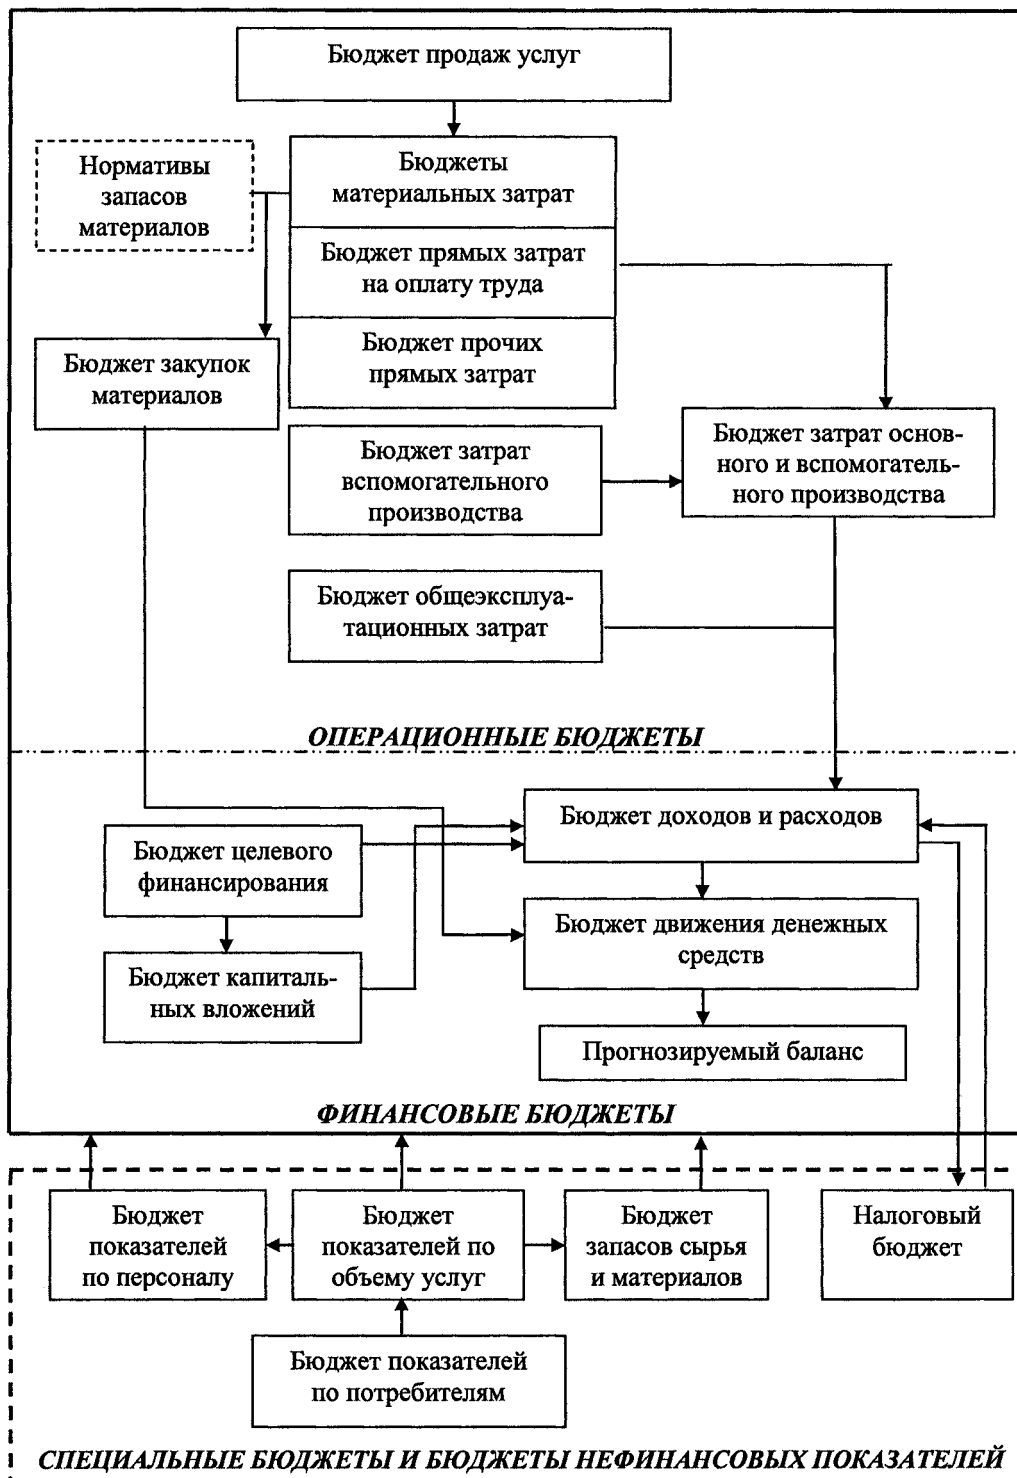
Бюджет продаж услуг

Нормативы запасов материалов

Бюджеты материальных затрат

Бюджет прямых затрат на оплату труда

Бюджет прочих прямых затрат

Бюджет закупок материалов

Бюджет затрат вспомогательного производства

Бюджет затрат основного и вспомогательного производства

Бюджет общеэксплуатационных затрат

ОПЕРАЦИОННЫЕ БЮДЖЕТЫ

Бюджет доходов и расходов

Бюджет целевого финансирования

Бюджет движения денежных средств

Бюджет капитальных вложений

Прогнозируемый баланс

ФИНАНСОВЫЕ БЮДЖЕТЫ

Бюджет показателей по персоналу

Бюджет показателей по объему услуг

Бюджет запасов сырья и материалов

Налоговый бюджет

Бюджет показателей по потребителям

СПЕЦИАЛЬНЫЕ БЮДЖЕТЫ И БЮДЖЕТЫ НЕФИНАНСОВЫХ ПОКАЗАТЕЛЕЙ